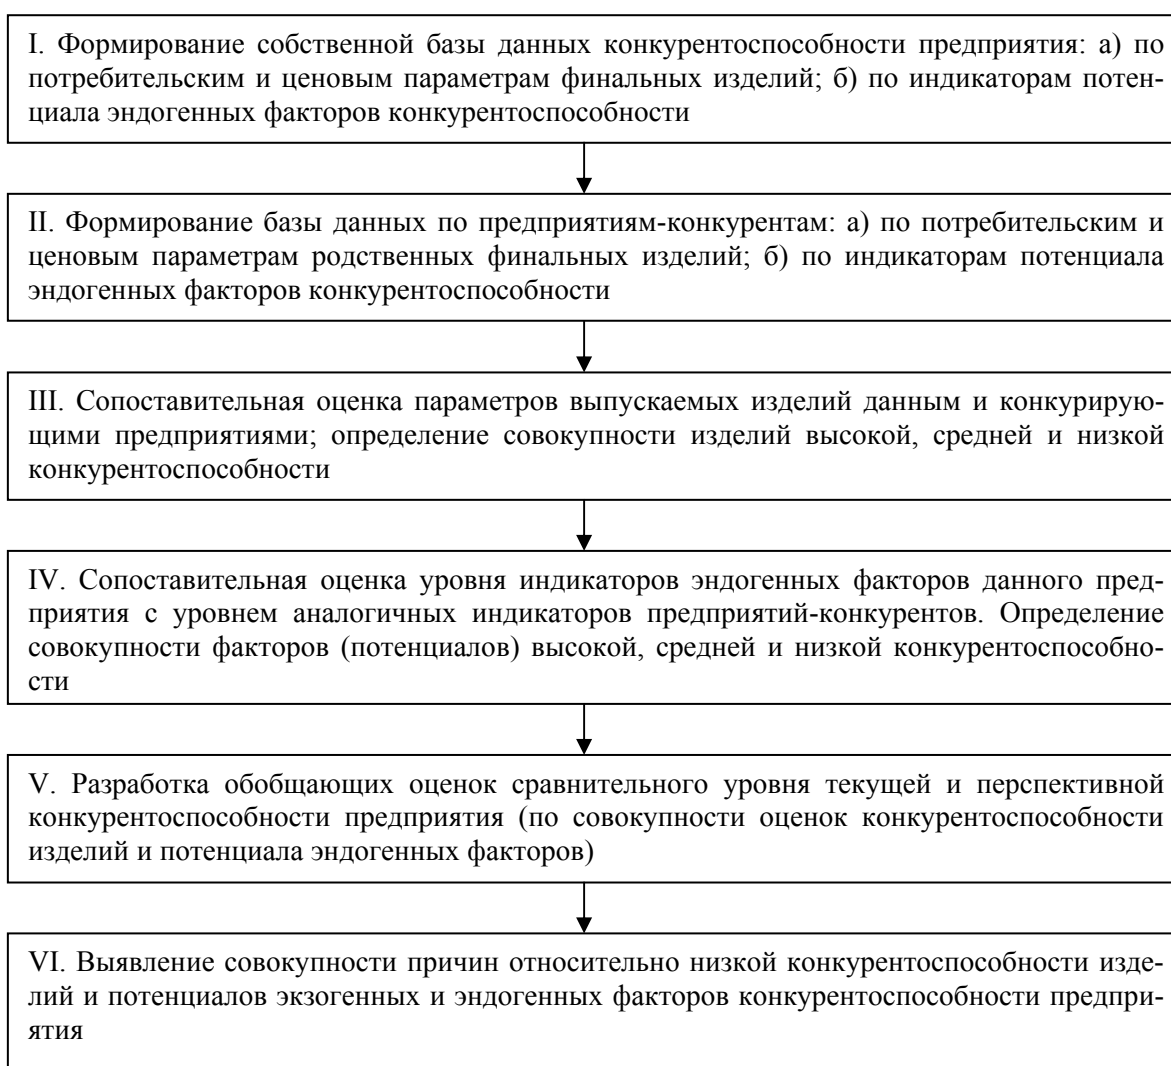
I. Формирование собственной базы данных конкурентоспособности предприятия: а) по потребительским и ценовым параметрам финальных изделий; б) по индикаторам потенциала эндогенных факторов конкурентоспособности

II. Формирование базы данных по предприятиям-конкурентам: а) по потребительским и ценовым параметрам родственных финальных изделий; б) по индикаторам потенциала эндогенных факторов конкурентоспособности

III. Сопоставительная оценка параметров выпускаемых изделий данным и конкурирующими предприятиями; определение совокупности изделий высокой, средней и низкой конкурентоспособности

IV. Сопоставительная оценка уровня индикаторов эндогенных факторов данного предприятия с уровнем аналогичных индикаторов предприятий-конкурентов. Определение совокупности факторов (потенциалов) высокой, средней и низкой конкурентоспособности

V. Разработка обобщающих оценок сравнительного уровня текущей и перспективной конкурентоспособности предприятия (по совокупности оценок конкурентоспособности изделий и потенциала эндогенных факторов)

VI. Выявление совокупности причин относительно низкой конкурентоспособности изделий и потенциалов экзогенных и эндогенных факторов конкурентоспособности предприятия